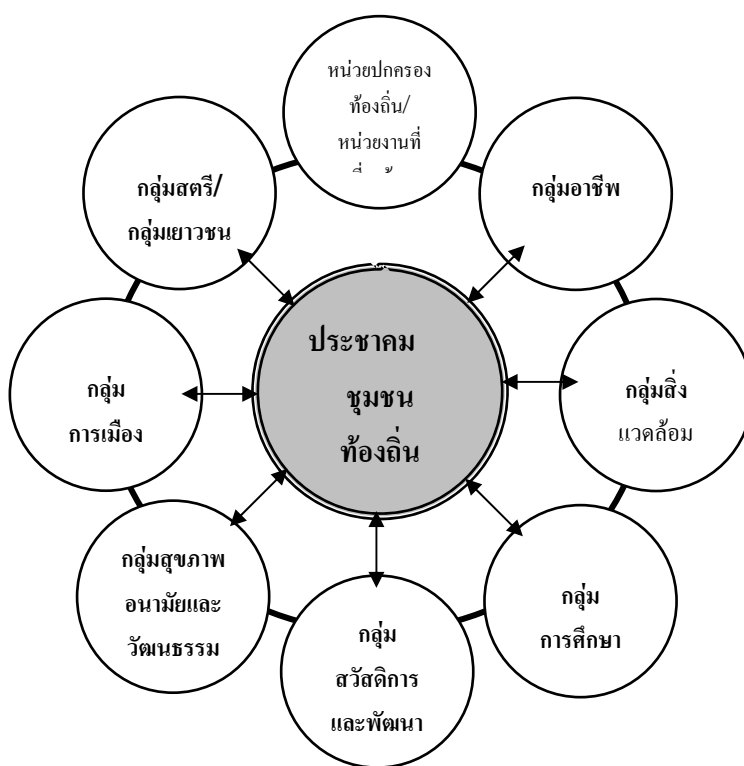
หน่วยปกครองท้องถิ่น/ หน่วยงานที่ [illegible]

กลุ่มอาชีพ

กลุ่มสตรี/ กลุ่มเยาวชน

ประชาคม ชุมชน ท้องถิ่น

กลุ่ม การเมือง

กลุ่มสิ่งแวดล้อม

กลุ่มสุขภาพ อนามัยและ วัฒนธรรม

กลุ่ม การศึกษา

กลุ่ม สวัสดิการ และพัฒนา